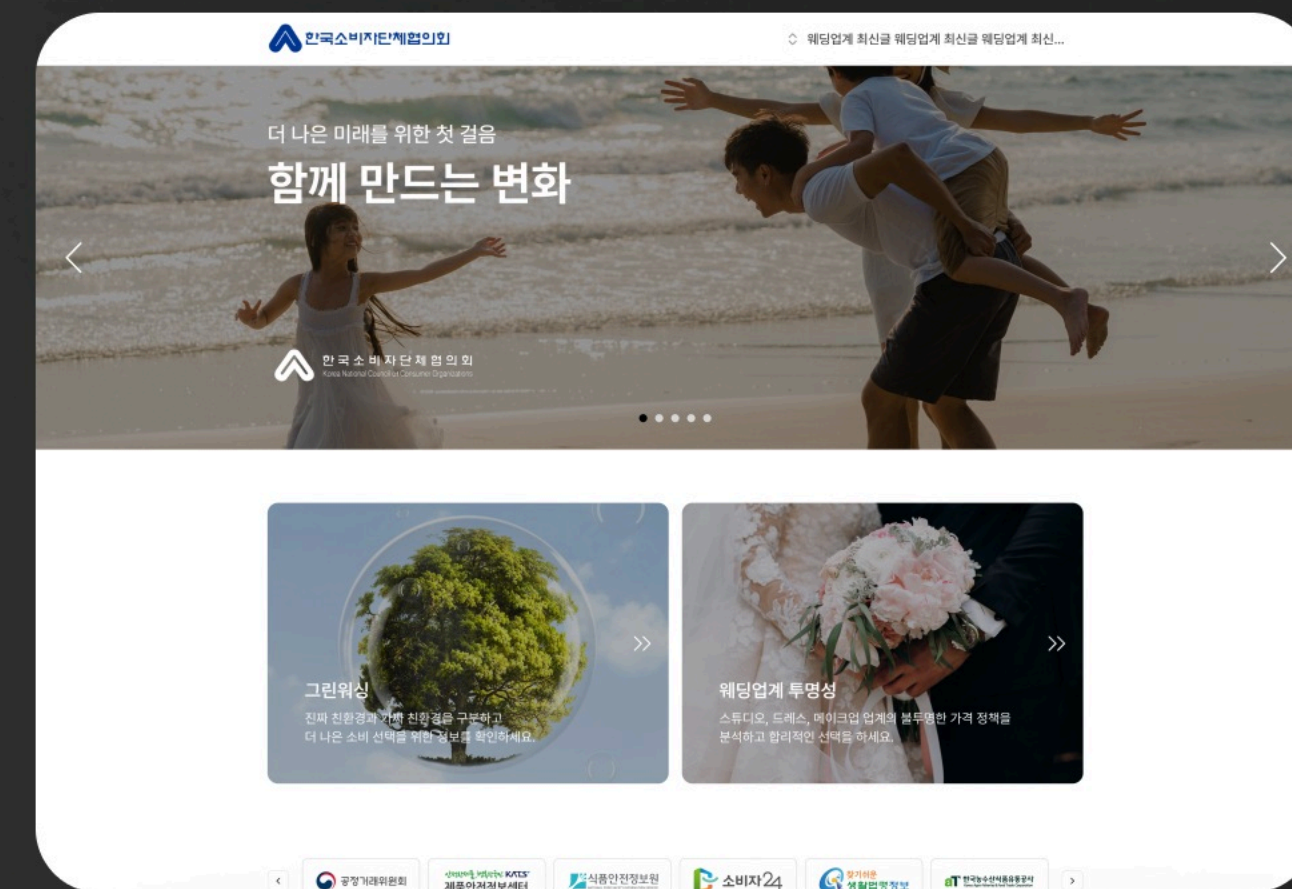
한국소비자단체협의회

웨딩업계 최신글 웨딩업계 최신글 웨딩업계 최신...

더 나은 미래를 위한 첫 걸음

함께 만드는 변화

한국소비자단체협의회
Korea National Council of Consumer Organizations

그린워싱
진짜 친환경과 가짜 친환경을 구분하고 더 나은 소비 선택을 위한 정보를 확인하세요.

웨딩업계 투명성
스튜디오, 드레스, 메이크업 업계의 불투명한 가격 정책을 분석하고 합리적인 선택을 하세요.

공정거래위원회
KATS 제품안전정보센터
식품안전정보원
소비자24
알기쉬운 생활법령정보
aT 한국농수산식품유통공사